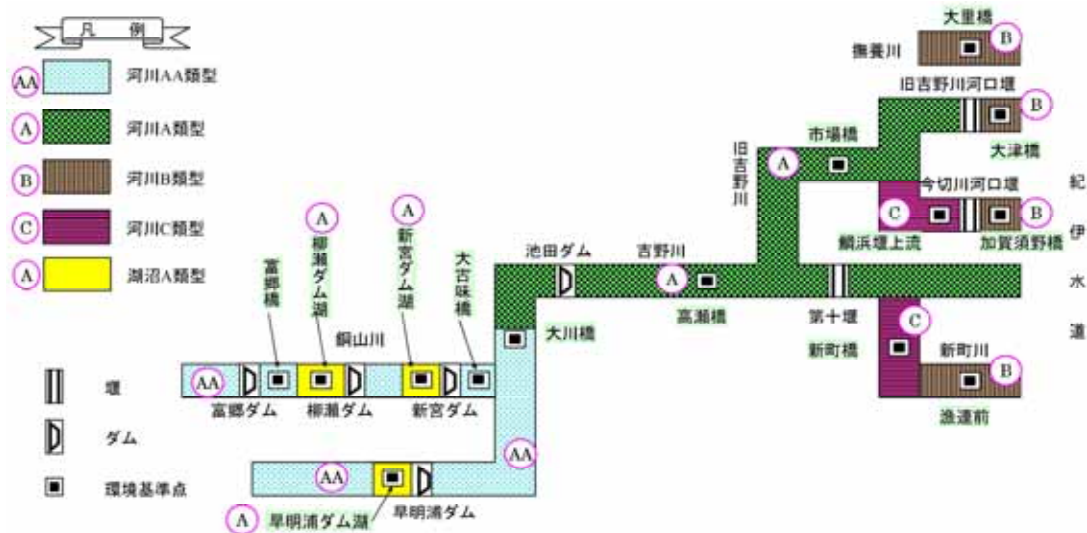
凡　例

AA 河川AA類型
A 河川A類型
B 河川B類型
C 河川C類型
A 湖沼A類型

堰
ダム
環境基準点

大里橋
B
撫養川
旧吉野川河口堰
B
大津橋
市場橋
A
旧吉野川
今切川河口堰
C
B
紀伊水道
鯛浜堰上流
加賀須野橋
池田ダム
吉野川
A
高瀬橋
第十堰
C
新町橋
新町川
B
漁連前
大川橋
A
富郷橋
A
柳瀬ダム湖
銅山川
A
新宮ダム湖
大古味橋
AA
富郷ダム
柳瀬ダム
新宮ダム
AA
AA
A
早明浦ダム湖
早明浦ダム